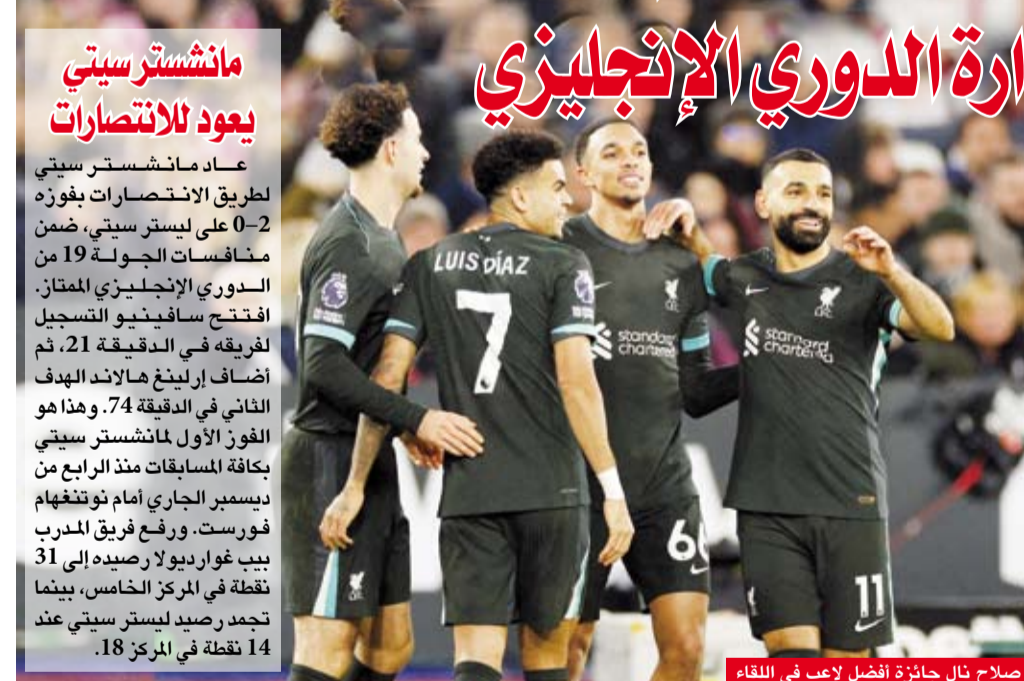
ارة الدوري الإنجليزي

مانشستر سيتي
يعود للانتصارات

عاد مانشستر سيتي لطريق الانتصارات بفوزه 2–0 على ليستر سيتي، ضمن منافسات الجولة 19 من الدوري الإنجليزي الممتاز. افتتح سافينيو التسجيل لفريقه في الدقيقة 21، ثم أضاف إرلينغ هالاند الهدف الثاني في الدقيقة 74. وهذا هو الفوز الأول لمانشستر سيتي بكافة المسابقات منذ الرابع من ديسمبر الجاري أمام نوتنغهام فورست. ورفع فريق المدرب بيب غوارديولا رصيده إلى 31 نقطة في المركز الخامس، بينما تجمد رصيد ليستر سيتي عند 14 نقطة في المركز 18.

LUIS DÍAZ
7
standard chartered
standard chartered
66
11

صلاح نال جائزة أفضل لاعب في اللقاء